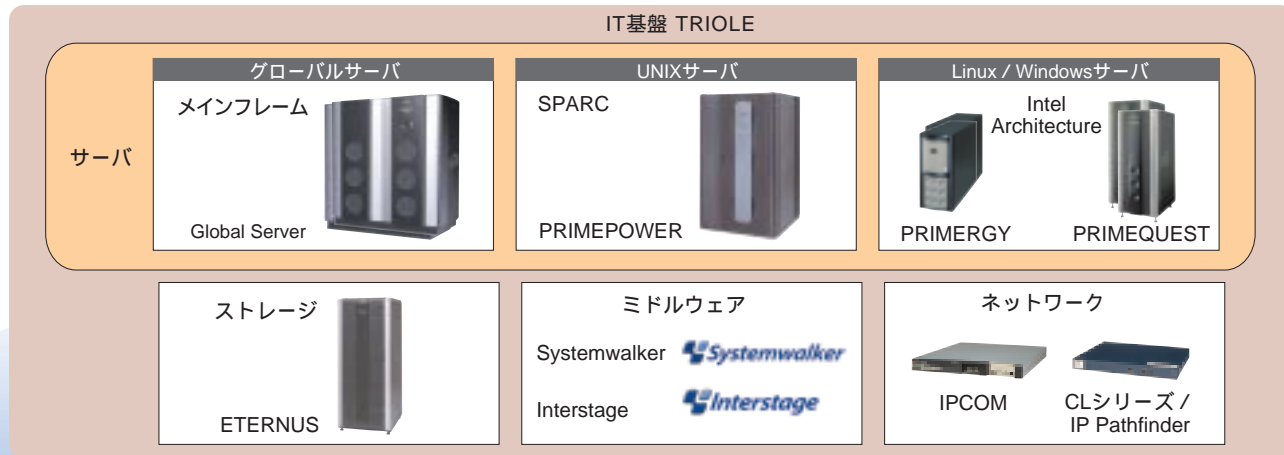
IT基盤 TRIOLE

サーバ

グローバルサーバ

メインフレーム

Global Server

UNIXサーバ

SPARC

PRIMEPOWER

Linux / Windowsサーバ

Intel Architecture

PRIMERGY

PRIMEQUEST

ストレージ

ETERNUS

ミドルウェア

Systemwalker

Systemwalker

Interstage

Interstage

ネットワーク

IPCOM

CLシリーズ / IP Pathfinder